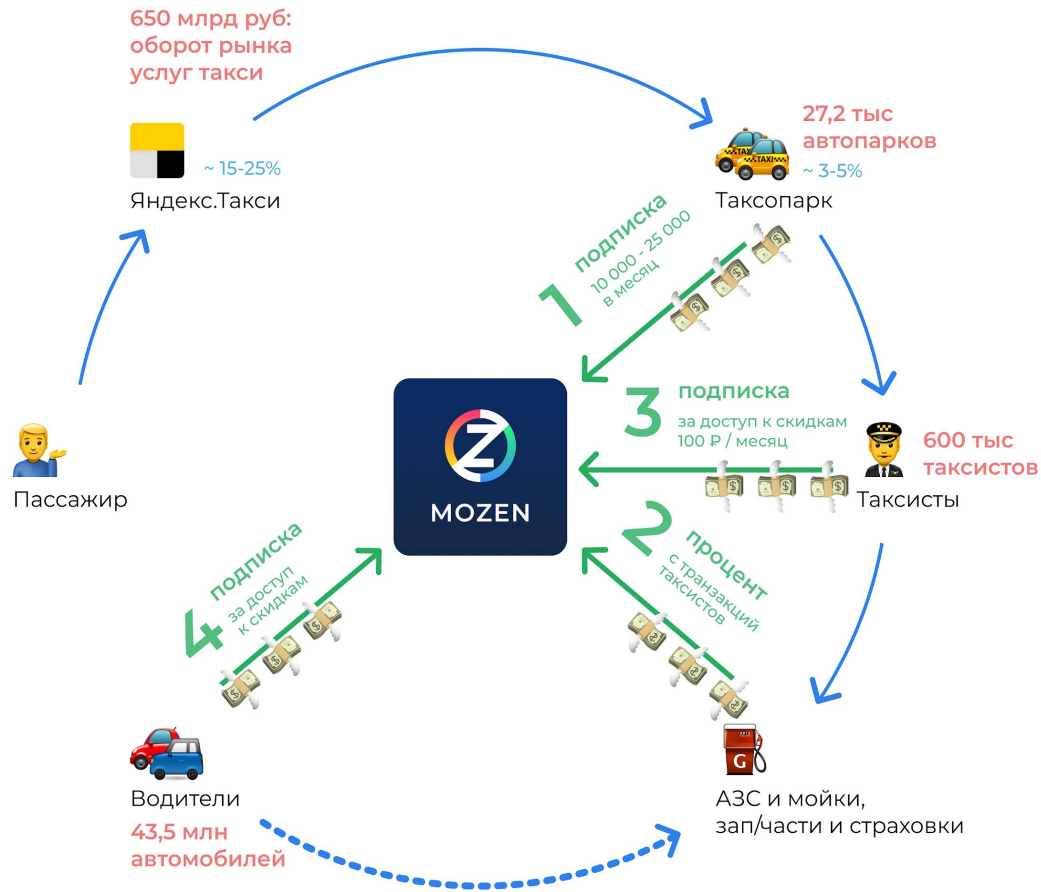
650 млрд руб: оборот рынка услуг такси

Яндекс.Такси

~ 15-25%

27,2 тыс автопарков

~ 3-5%

Таксопарк

1 подписка 10 000 - 25 000 в месяц

3 подписка за доступ к скидкам 100 ₽ / месяц

600 тыс таксистов

Таксисты

Пассажир

MOZEN

2 процент с транзакций таксистов

4 подписка за доступ к скидкам

Водители

43,5 млн автомобилей

АЗС и мойки, зап/части и страховки